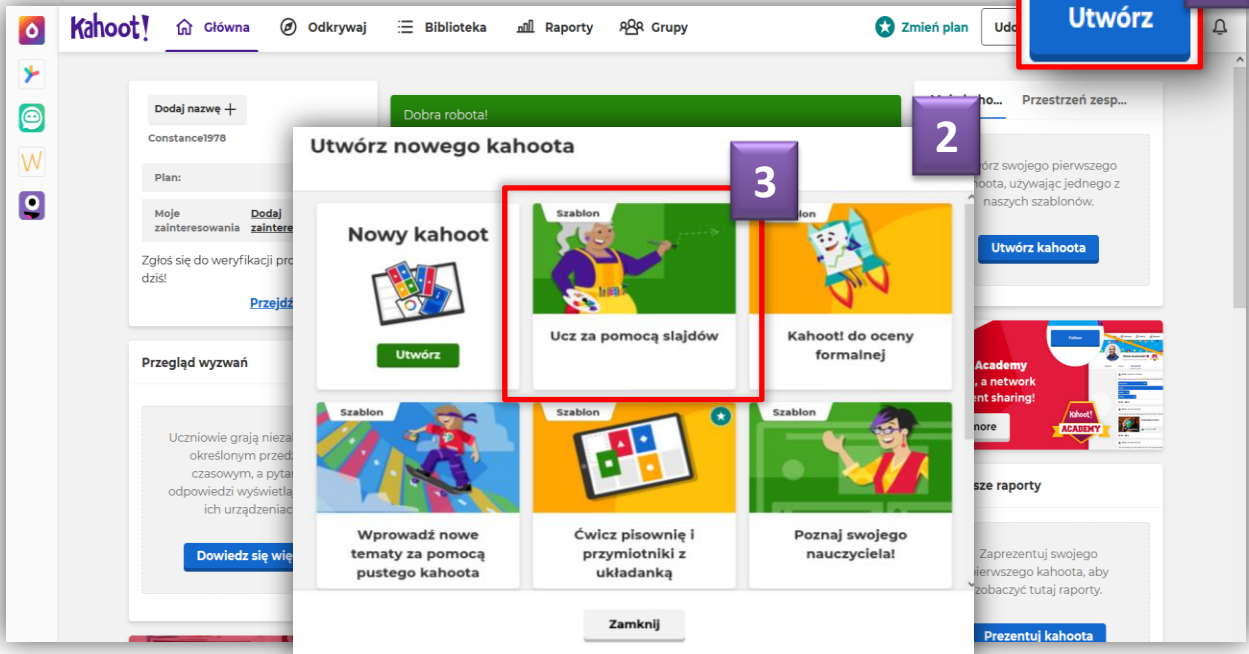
Kahoot! Główna Odkrywaj Biblioteka Raporty Grupy Zmień plan Udo Utwórz

Dodaj nazwę +
Constance1978

Plan:

Moje zainteresowania Dodaj zaintere

Zgłoś się do weryfikacji pro dziś!

Przejdź

Przegląd wyzwań

Uczniowie grają niezal określonym przedz czasowym, a pytan odpowiedzi wyświetla ich urządzeniac

Dowiedz się wię

Dobra robota!

Moje ko Przestrzeń zesp...

órz swojego pierwszego hoota, używając jednego z naszych szablonów.

Utwórz kahoota

Academy , a network ent sharing!

nore

Kahoot! ACADEMY

sze raporty

Zaprezentuj swojego pierwszego kahoota, aby zobaczyć tutaj raporty.

Prezentuj kahoota

2

3

Utwórz nowego kahoota

Nowy kahoot
Utwórz

Szablon
Ucz za pomocą slajdów

Szablon
Kahoot! do oceny formalnej

Szablon
Wprowadź nowe tematy za pomocą pustego kahoota

Szablon
Ćwicz pisownię i przymiotniki z układanką

Szablon
Poznaj swojego nauczyciela!

Zamknij